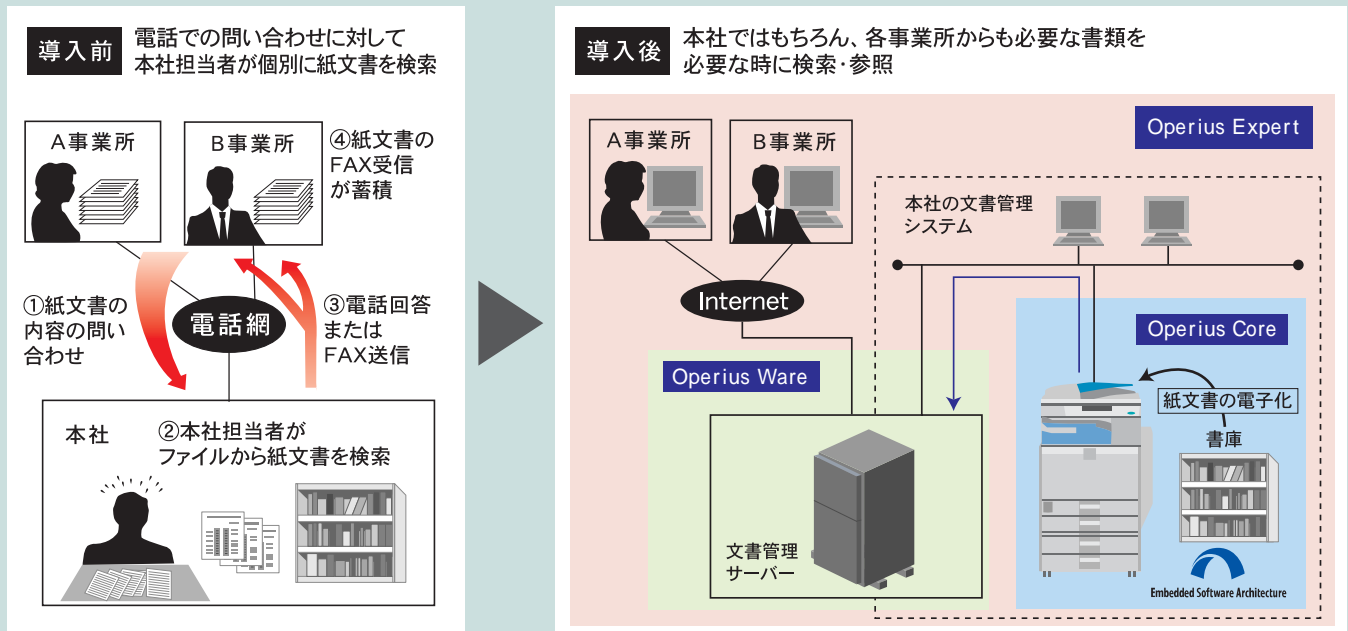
導入前 電話での問い合わせに対して本社担当者が個別に紙文書を検索

A事業所

B事業所

④紙文書のFAX受信が蓄積

①紙文書の内容の問い合わせ

電話網

③電話回答またはFAX送信

本社

②本社担当者がファイルから紙文書を検索

導入後 本社ではもちろん、各事業所からも必要な書類を必要な時に検索・参照

Operius Expert

A事業所

B事業所

本社の文書管理システム

Internet

Operius Core

Operius Ware

紙文書の電子化

書庫

文書管理サーバー

Embedded Software Architecture